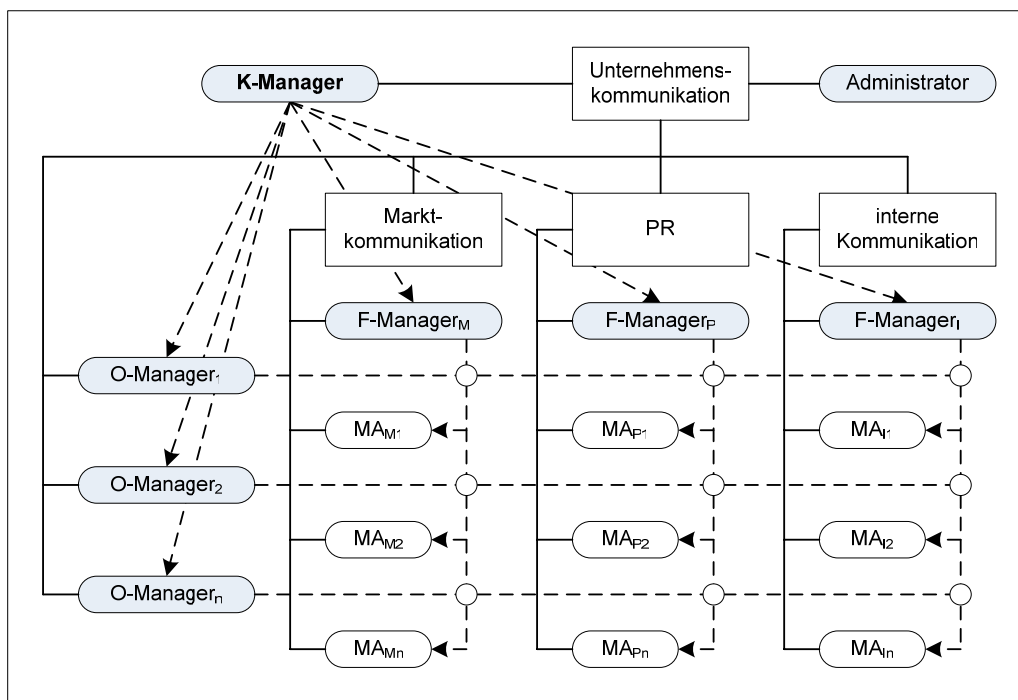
K-Manager

Unternehmenskommunikation

Administrator

Marktkommunikation

PR

interne Kommunikation

F-Manager$_M$

F-Manager$_P$

F-Manager$_I$

O-Manager$_1$

MA$_{M1}$

MA$_{P1}$

MA$_{I1}$

O-Manager$_2$

MA$_{M2}$

MA$_{P2}$

MA$_{I2}$

O-Manager$_n$

MA$_{Mn}$

MA$_{Pn}$

MA$_{In}$